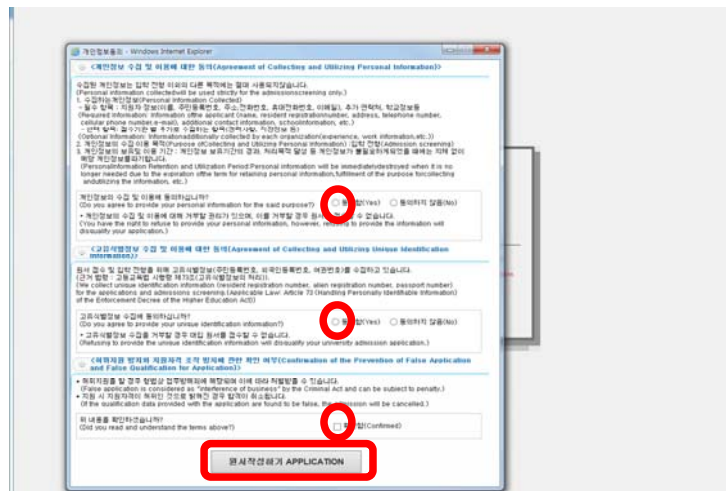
개인정보동의 - Windows Internet Explorer

<개인정보 수집 및 이용에 대한 동의(Agreement of Collecting and Utilizing Personal Information)>

수집된 개인정보는 입학 전형 이외의 다른 목적에는 절대 사용되지않습니다.
(Personal information collectedwill be used strictly for the admissionscreening only.)
1. 수집하는개인정보(Personal Information Collected)
- 필수 항목 : 지원자 정보(이름, 주민등록번호, 주소,전화번호,휴대전화번호, 이메일), 추가 연락처, 학교정보등
(Required information: information ofthe applicant (name, resident registrationnumber, address, telephone number, cellular phone number,e-mail), additional contact information, schoolinformation, etc.)
- 선택 항목: 필수가진 할 추가로 수집하는 항목(경력사항, 자격정보 등)
(Optional information: Informationadditionally collected by each organization(experience, work information,etc.))
2. 개인정보의 수집 및 이용 목적(Purpose ofCollecting and Utilizing Personal Information) : 입학 전형(Admission screening)
3. 개인정보의 보유및 이용 기간 : 개인정보 보유기간의 경과, 처리목적 달성 등 개인정보가 불필요하게되었을 때에는 지체 없이 해당 개인정보를파기합니다.
(PersonalInformation Retention and Utilization Period:Personal information will be immediatelydestroyed when it is no longer needed due to the expiration ofthe term for retaining personal information,fulfillment of the purpose forcollecting andutilizing the information, etc.)

개인정보의 수집 및 이용에 동의하십니까?
(Do you agree to provide your personal information for the said purpose?)
동의함(Yes) 동의하지 않음(No)
• 개인정보의 수집 및 이용에 대해 거부할 권리가 있으며, 이를 거부할 경우 원서 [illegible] 수 없습니다.
(You have the right to refuse to provide your personal information, however, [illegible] to provide the information will disqualify your application.)

<고유식별정보 수집 및 이용에 대한 동의(Agreement of Collecting and Utilizing Unique Identification Information)>

원서 접수 및 입학 전형을 위해 고유식별정보(주민등록번호, 외국인등록번호, 여권번호)를 수집하고 있습니다.
(근거 법령 : 고등교육법 시행령 제73조(고유식별정보의 처리))
(We collect unique identification information (resident registration number, alien registration number, passport number) for the applications and admissions screening.(Applicable Law: Article 73 (Handling Personally Identifiable Information) of the Enforcement Decree of the Higher Education Act))

고유식별정보 수집에 동의하십니까?
(Do you agree to provide your unique identification information?)
동의함(Yes) 동의하지 않음(No)
• 고유식별정보 수집을 거부할 경우 대입 원서를 접수할 수 없습니다.
(Refusing to provide the unique identification information will disqualify your university admission application.)

<허위지원 방지와 지원자격 조작 방지에 관한 확인 여부(Confirmation of the Prevention of False Application and False Qualification for Application)>

• 허위지원을 할 경우 형법상 업무방해죄에 해당되어 이에 따라 처벌받을 수 있습니다.
(False application is considered as "interference of business" by the Criminal Act and can be subject to penalty.)
• 지원 시 지원자격이 허위인 것으로 밝혀진 경우 합격이 취소됩니다.
(If the qualification data provided with the application are found to be false, the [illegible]ission will be cancelled.)

위 내용을 확인하셨습니까?
(Did you read and understand the terms above?)
확인함(Confirmed)

원서작성하기 APPLICATION